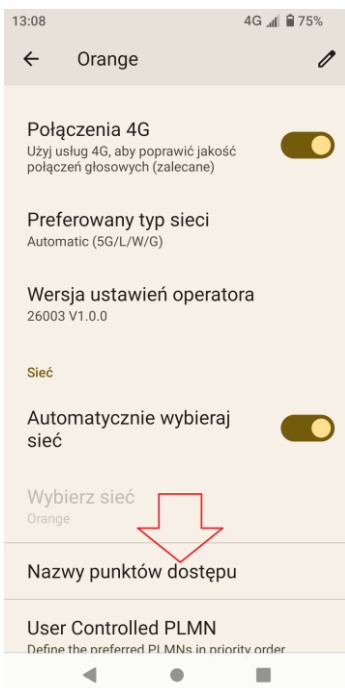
13:08
4G 75%

Orange

Połączenia 4G
Użyj usług 4G, aby poprawić jakość połączeń głosowych (zalecane)

Preferowany typ sieci
Automatic (5G/L/W/G)

Wersja ustawień operatora
26003 V1.0.0

Sieć

Automatycznie wybieraj sieć

Wybierz sieć
Orange

Nazwy punktów dostępu

User Controlled PLMN
Define the preferred PLMNs in priority order